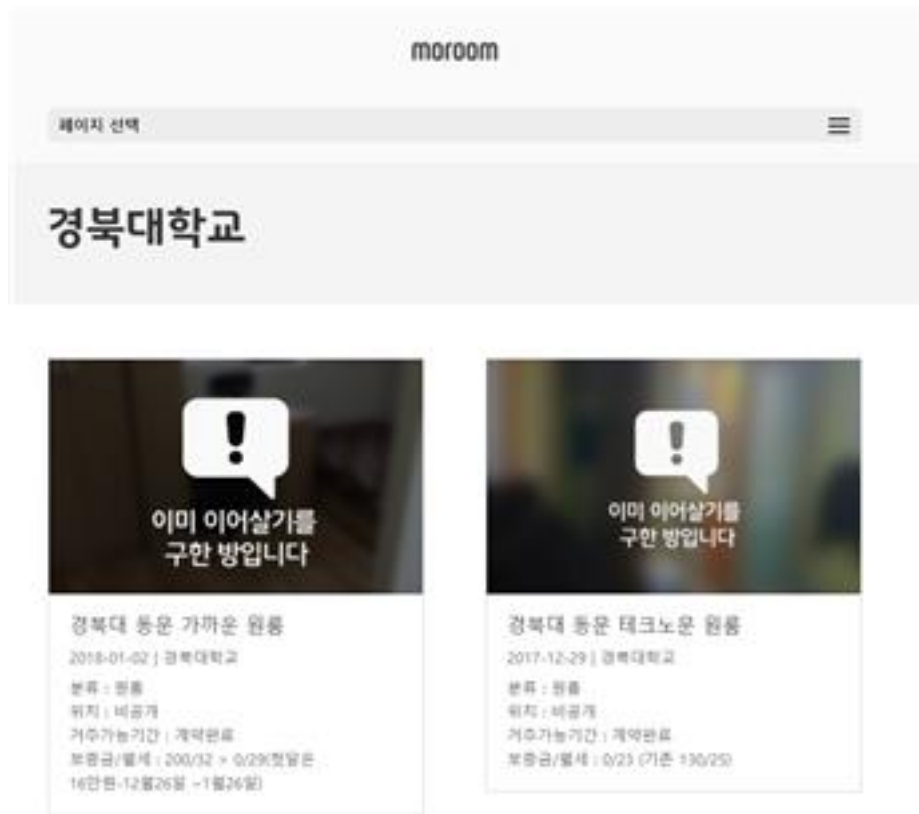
moroom

페이지 선택

경북대학교

이미 이어살기를 구한 방입니다

경북대 동문 가까운 원룸

2018-01-02 | 경북대학교

분류 : 원룸
위치 : 비공개
거주가능기간 : 계약완료
보증금/월세 : 200/32 > 0/29(첫달은 16만원-12월26일 ~1월26일)

이미 이어살기를 구한 방입니다

경북대 동문 테크노문 원룸

2017-12-29 | 경북대학교

분류 : 원룸
위치 : 비공개
거주가능기간 : 계약완료
보증금/월세 : 0/23 (기존 130/25)